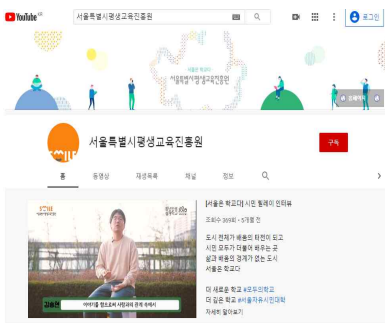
YouTube KR

서울특별시평생교육진흥원

로그인

서울은 학교다
서울특별시평생교육진흥원

서울특별시평생교육진흥원

구독

홈 동영상 재생목록 채널 정보

[서울은 학교다] 시민 릴레이 인터뷰

조회수 369회 • 5개월 전

도시 전체가 배움의 터전이 되고 시민 모두가 더불어 배우는 곳 삶과 배움의 경계가 없는 도시 서울은 학교다

더 새로운 학교 #모두의학교
더 깊은 학교 #서울자유시민대학

자세히 알아보기

아이가를 ㅎ으로써 사람과의 관계 속에서